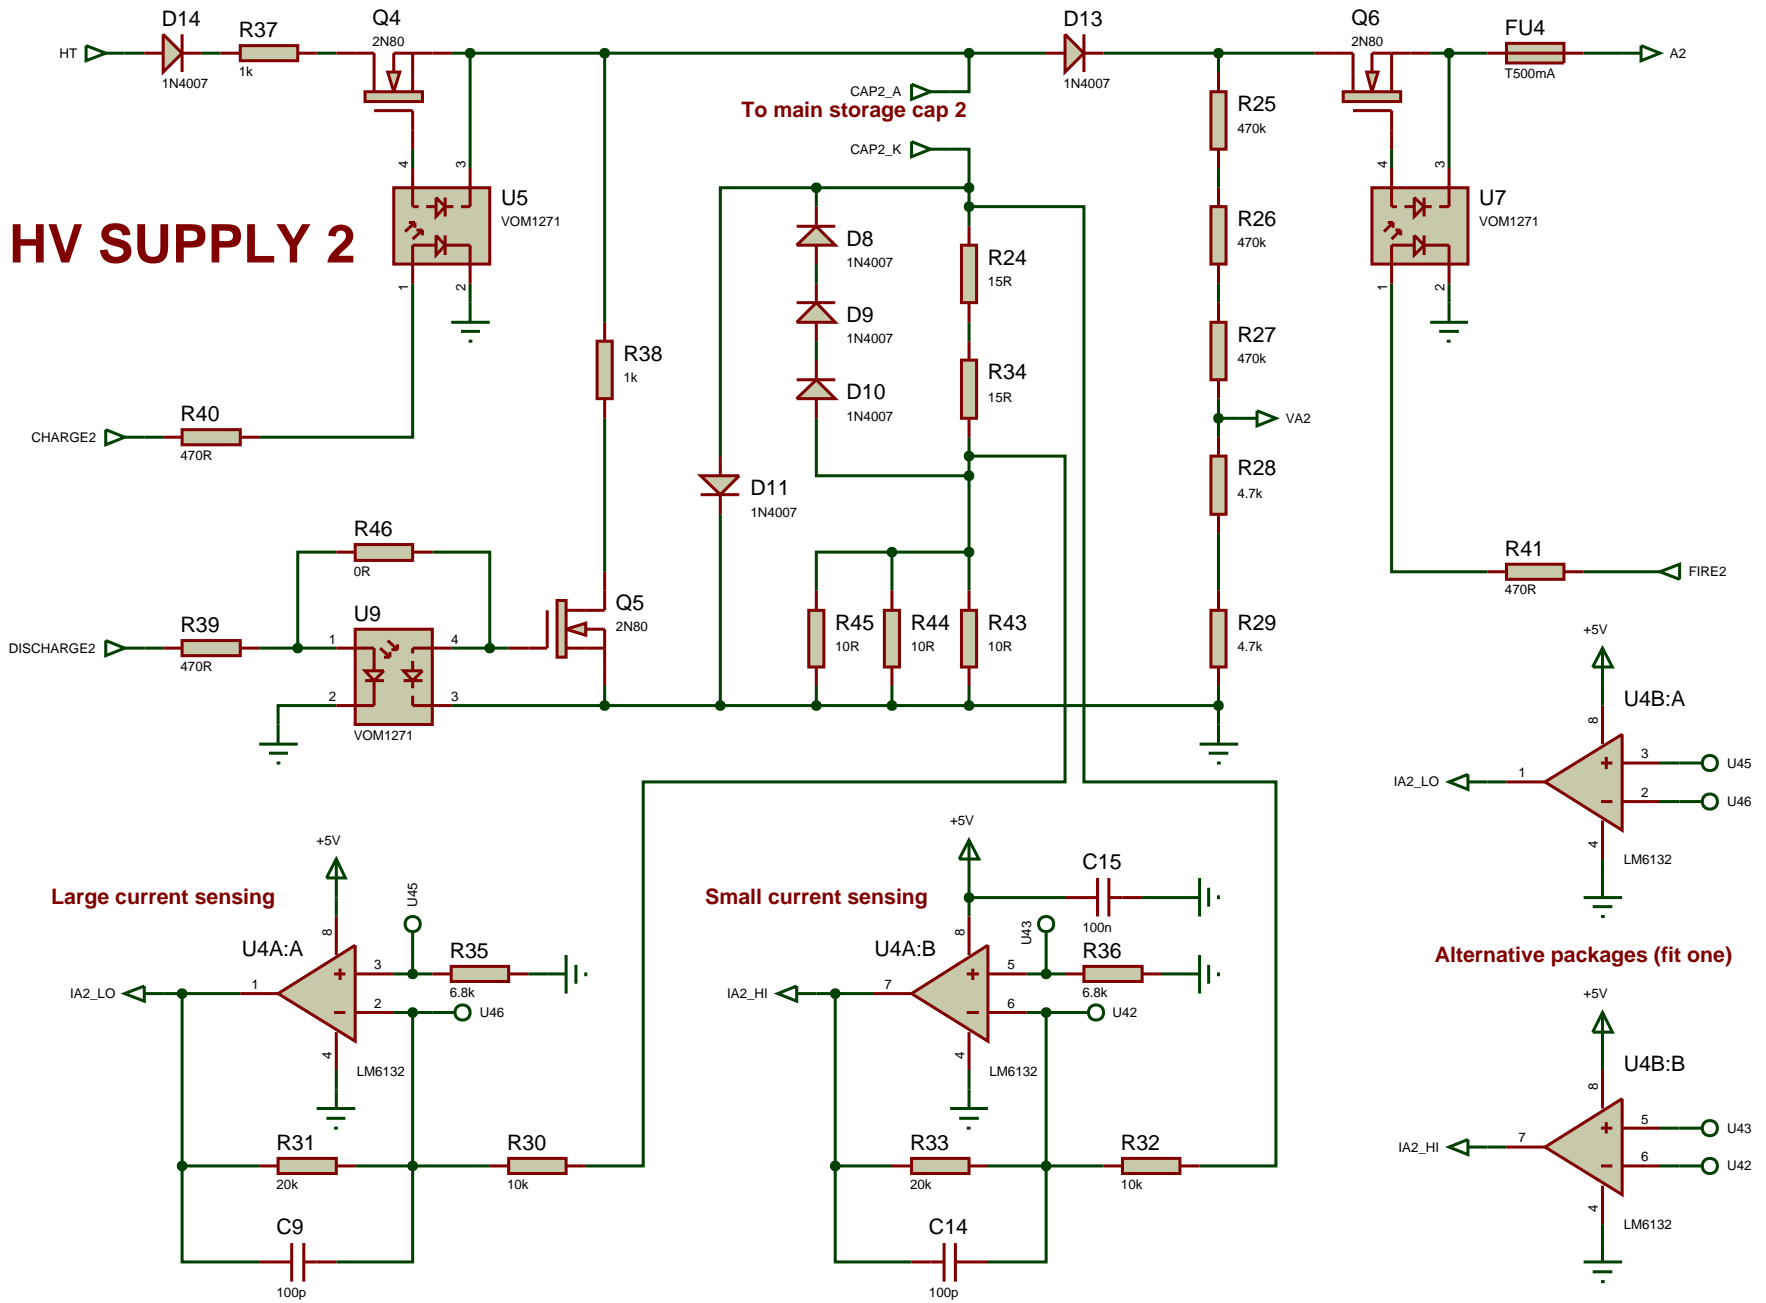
HV SUPPLY 2

HT
D14
1N4007
R37
1k
Q4
2N80
U5
VOM1271
4 3 1 2
D13
1N4007
CAP2_A
To main storage cap 2
CAP2_K
Q6
2N80
FU4
T500mA
A2
R25
470k
R26
470k
R27
470k
VA2
R28
4.7k
R29
4.7k
U7
VOM1271
4 3 1 2
R41
470R
FIRE2
R40
470R
CHARGE2
R38
1k
D8
1N4007
D9
1N4007
D10
1N4007
D11
1N4007
R24
15R
R34
15R
R46
0R
R39
470R
DISCHARGE2
U9
VOM1271
1 4 2 3
Q5
2N80
R45
10R
R44
10R
R43
10R

+5V
U4B:A
IA2_LO
1
3
2
8
4
U45
U46
LM6132

Large current sensing
+5V
U4A:A
IA2_LO
1
3
2
8
4
U45
R35
6.8k
U46
LM6132
R31
20k
R30
10k
C9
100p

Small current sensing
+5V
C15
100n
U4A:B
IA2_HI
7
5
6
8
4
U43
R36
6.8k
U42
LM6132
R33
20k
R32
10k
C14
100p

Alternative packages (fit one)
+5V
U4B:B
IA2_HI
7
5
6
8
4
U43
U42
LM6132